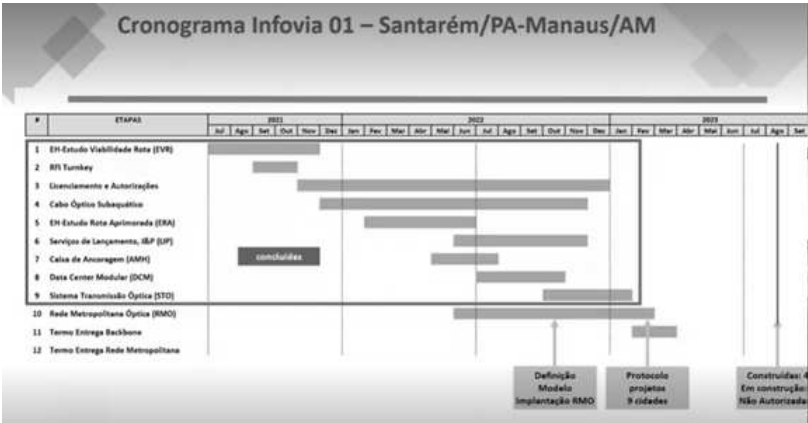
Cronograma Infovia 01 – Santarém/PA-Manaus/AM

| # | ETAPAS | 2021 | | | | | | 2022 | | | | | | | | | | | | 2023 | | | | | | | |
|---|---|---|---|---|---|---|---|---|---|---|---|---|---|---|---|---|---|---|---|---|---|---|---|---|---|---|---|
| | | Jul | Ago | Set | Out | Nov | Dez | Jan | Fev | Mar | Abr | Mai | Jun | Jul | Ago | Set | Out | Nov | Dez | Jan | Fev | Mar | Abr | Mai | Jun | Jul | Ago | Set |
| 1 | EH-Estudo Viabilidade Rota (EVR) | | | | | | | | | | | | | | | | | | | | | | | | | | | |
| 2 | RFI Turnkey | | | | | | | | | | | | | | | | | | | | | | | | | | | |
| 3 | Licenciamento e Autorizações | | | | | | | | | | | | | | | | | | | | | | | | | | | |
| 4 | Cabo Óptico Subaquático | | | | | | | | | | | | | | | | | | | | | | | | | | | |
| 5 | EH-Estudo Rota Aprimorada (ERA) | | | | | | | | | | | | | | | | | | | | | | | | | | | |
| 6 | Serviços de Lançamento, I&P (LIP) | | | | | | | | | | | | | | | | | | | | | | | | | | | |
| 7 | Caixa de Ancoragem (AMH) | | | | | | | | | | | | | | | | | | | | | | | | | | | |
| 8 | Data Center Modular (DCM) | | | | | | | | | | | | | | | | | | | | | | | | | | | |
| 9 | Sistema Transmissão Óptica (STO) | | | | | | | | | | | | | | | | | | | | | | | | | | | |
| 10 | Rede Metropolitana Óptica (RMO) | | | | | | | | | | | | | | | | | | | | | | | | | | | |
| 11 | Termo Entrega Backbone | | | | | | | | | | | | | | | | | | | | | | | | | | | |
| 12 | Termo Entrega Rede Metropolitana | | | | | | | | | | | | | | | | | | | | | | | | | | | |

concluídas

Definição Modelo Implantação RMO

Protocolo projetos 9 cidades

Construídas: 4
Em construção:
Não Autorizada